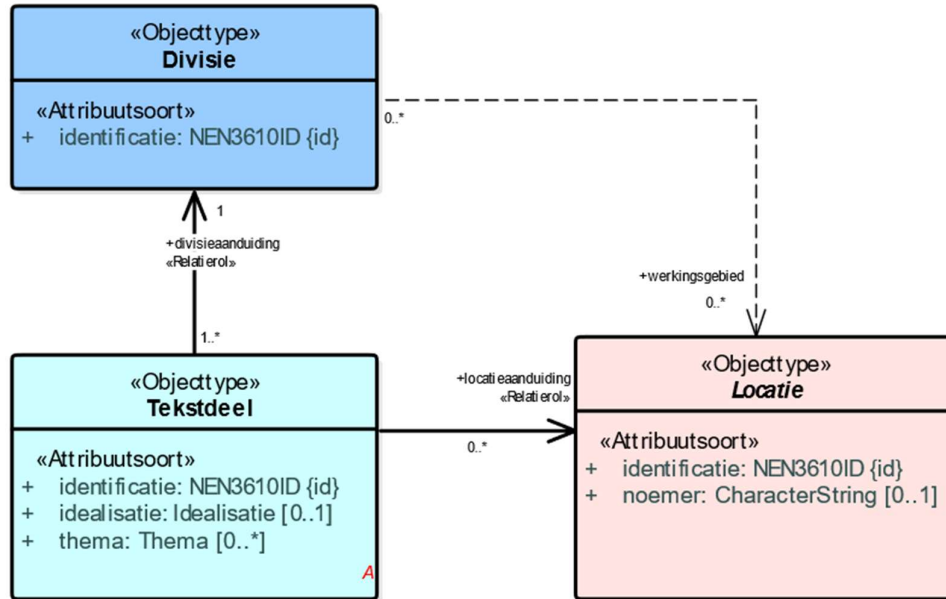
«Objecttype»
Divisie

«Attribuutsoort»
+ identificatie: NEN3610ID {id}

0..*

1

+divisieaanduiding
«Relatierol»

1..*

+werkingsgebied

0..*

«Objecttype»
Tekstdeel

«Attribuutsoort»
+ identificatie: NEN3610ID {id}
+ idealisatie: Idealisatie [0..1]
+ thema: Thema [0..*]

A

+locatieaanduiding
«Relatierol»

0..*

«Objecttype»
Locatie

«Attribuutsoort»
+ identificatie: NEN3610ID {id}
+ noemer: CharacterString [0..1]